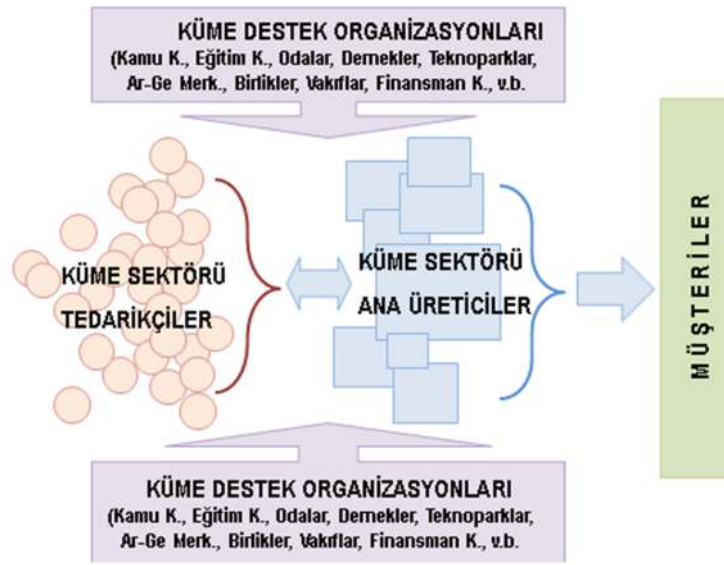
KÜME DESTEK ORGANİZASYONLARI
(Kamu K., Eğitim K., Odalar, Dernekler, Teknoparklar, Ar-Ge Merk., Birlikler, Vakıflar, Finansman K., v.b.

KÜME SEKTÖRÜ
TEDARİKÇİLER

KÜME SEKTÖRÜ
ANA ÜRETİCİLER

MÜŞTERİLER

KÜME DESTEK ORGANİZASYONLARI
(Kamu K., Eğitim K., Odalar, Dernekler, Teknoparklar, Ar-Ge Merk., Birlikler, Vakıflar, Finansman K., v.b.